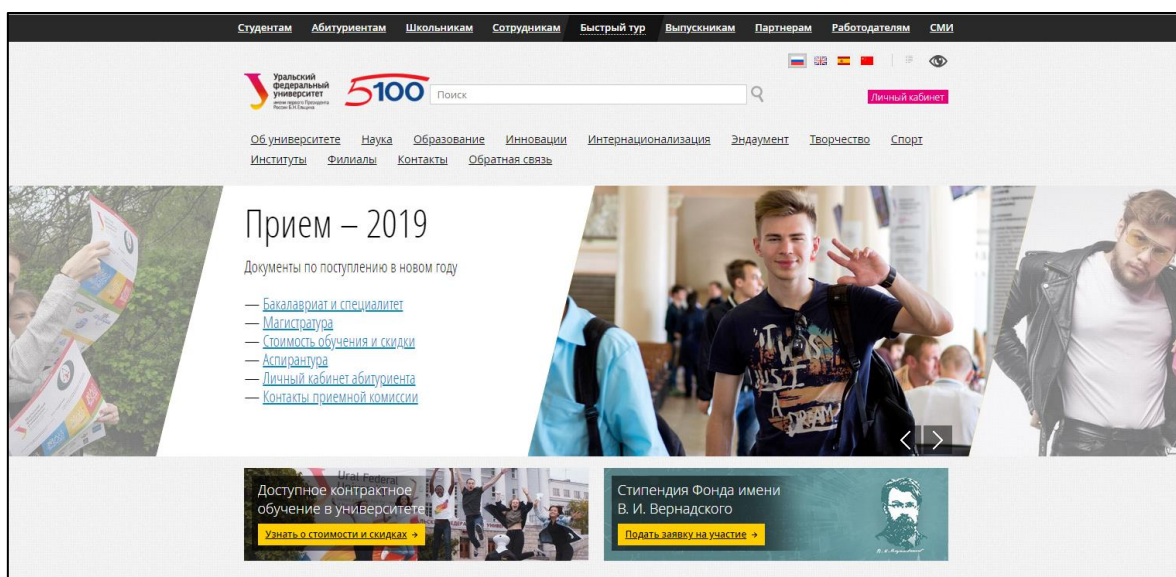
Студентам Абитуриентам Школьникам Сотрудникам Быстрый тур Выпускникам Партнерам Работодателям СМИ

Уральский федеральный университет имени первого Президента России Б.Н.Ельцина

5100

Поиск

Личный кабинет

Об университете Наука Образование Инновации Интернационализация Эндаумент Творчество Спорт Институты Филиалы Контакты Обратная связь

Прием – 2019

Документы по поступлению в новом году

— Бакалавриат и специалитет
— Магистратура
— Стоимость обучения и скидки
— Аспирантура
— Личный кабинет абитуриента
— Контакты приемной комиссии

Доступное контрактное обучение в университете

Узнать о стоимости и скидках →

Стипендия Фонда имени В. И. Вернадского

Подать заявку на участие →